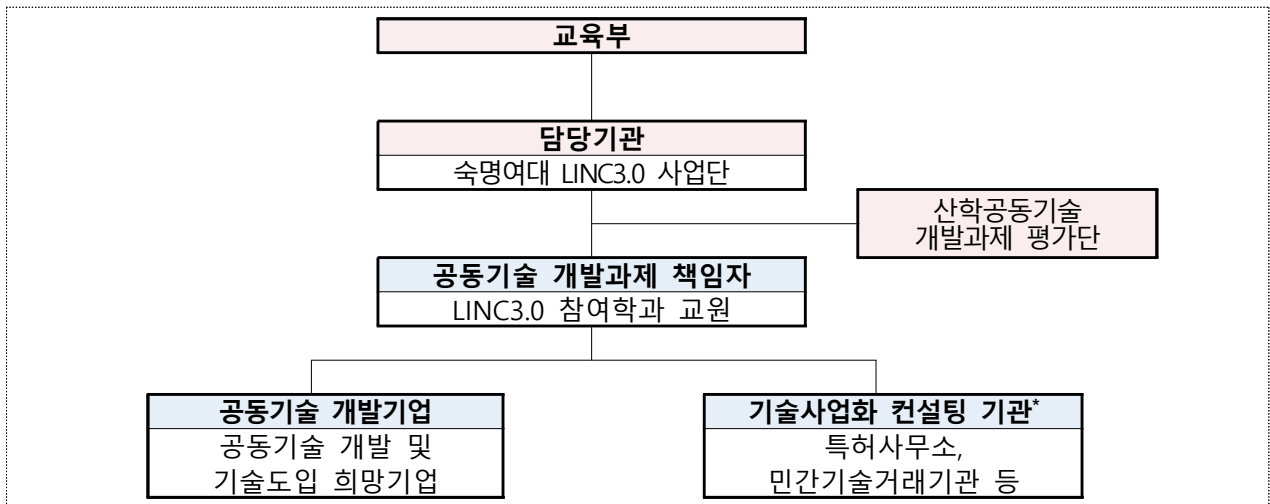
교육부

담당기관
숙명여대 LINC3.0 사업단

산학공동기술
개발과제 평가단

공동기술 개발과제 책임자
LINC3.0 참여학과 교원

공동기술 개발기업
공동기술 개발 및
기술도입 희망기업

기술사업화 컨설팅 기관*
특허사무소,
민간기술거래기관 등